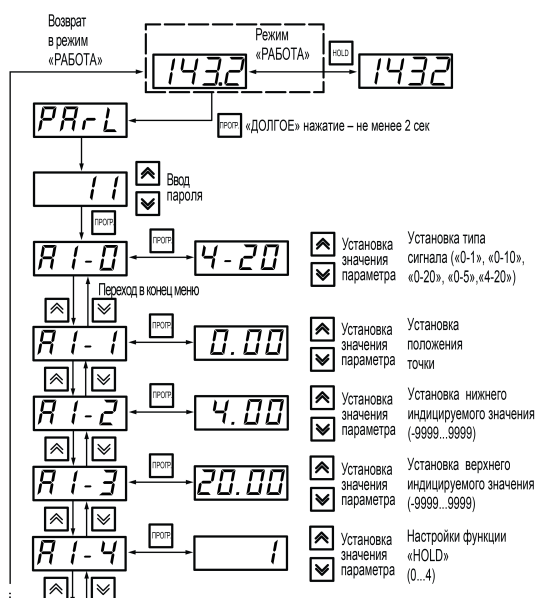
Возврат в режим «РАБОТА»

Режим «РАБОТА»

143.2

HOLD

1432

PAr L

ПРОГР «ДОЛГОЕ» нажатие – не менее 2 сек

11

Ввод пароля

ПРОГР

A1-0

ПРОГР

4-20

Установка значения параметра

Установка типа сигнала («0-1», «0-10», «0-20», «0-5»,«4-20»)

Переход в конец меню

A1-1

ПРОГР

0.00

Установка значения параметра

Установка положения точки

A1-2

ПРОГР

4.00

Установка значения параметра

Установка нижнего индицируемого значения (-9999...9999)

A1-3

ПРОГР

20.00

Установка значения параметра

Установка верхнего индицируемого значения (-9999...9999)

A1-4

ПРОГР

1

Установка значения параметра

Настройки функции «HOLD» (0...4)